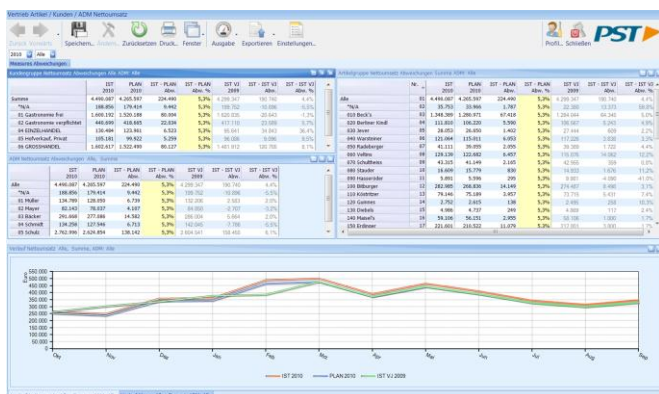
Vertrieb Artikel / Kunden / ADM Nettoumsatz

Speichern... Ändern... Zurücksetzen Druck... Fenster Ausgabe Exportieren Einstellungen... Profil... Schließen PST

2010 Alle

Measures Abweichungen

Kundengruppe Nettoumsatz Abweichungen Alle, ADM: Alle

| | IST 2010 | PLAN 2010 | IST - PLAN Abw. | IST - PLAN Abw. % | IST VJ 2009 | IST - IST VJ Abw. | IST - IST VJ Abw. % |
|---|---|---|---|---|---|---|---|
| Summe | 4.490.087 | 4.265.597 | 224.490 | 5,3% | 4.299.347 | 190.740 | 4,4% |
| *N/A | 188.856 | 179.419 | 9.442 | 5,3% | 109.752 | 79.086 | 72,0% |
| 01 Gastronomie frei | 1.600.192 | 1.520.188 | 80.004 | 5,3% | 1.620.035 | -20.843 | -1,3% |
| 02 Gastronomie verpflichtet | 440.690 | 418.685 | 22.026 | 5,3% | 417.710 | 22.980 | 5,5% |
| 04 EINZELHANDEL | 130.484 | 123.961 | 6.523 | 5,3% | 95.641 | 34.843 | 36,4% |
| 05 Heftverkauf, Privat | 105.181 | 99.922 | 5.259 | 5,3% | 98.086 | 5.096 | 5,2% |
| 06 GROSSHANDEL | 1.602.617 | 1.522.490 | 80.127 | 5,3% | 1.481.912 | 120.705 | 8,1% |

ADM Nettoumsatz Abweichungen Alle, Summe

| | IST 2010 | PLAN 2010 | IST - PLAN Abw. | IST - PLAN Abw. % | IST VJ 2009 | IST - IST VJ Abw. | IST - IST VJ Abw. % |
|---|---|---|---|---|---|---|---|
| Alle | 4.490.087 | 4.265.597 | 224.490 | 5,3% | 4.299.347 | 190.740 | 4,4% |
| *N/A | 188.856 | 179.419 | 9.442 | 5,3% | 109.752 | 79.086 | 72,0% |
| 01 Müller | 134.789 | 128.050 | 6.739 | 5,3% | 132.206 | 2.583 | 2,0% |
| 02 Mayer | 82.143 | 78.037 | 4.107 | 5,3% | 84.850 | -2.707 | -3,2% |
| 03 Bäcker | 291.668 | 277.086 | 14.582 | 5,3% | 286.004 | 5.664 | 2,0% |
| 04 Schmidt | 134.258 | 127.546 | 6.713 | 5,3% | 142.045 | -7.788 | -5,5% |
| 05 Schulz | 2.762.996 | 2.624.854 | 138.142 | 5,3% | 2.604.541 | 158.456 | 6,1% |

Artikelgruppe Nettoumsatz Abweichungen Summe, ADM: Alle

| | Nr. | IST 2010 | PLAN 2010 | IST - PLAN Abw. | IST - PLAN Abw. % | IST VJ 2009 | IST - IST VJ Abw. | IST - IST VJ Abw. % |
|---|---|---|---|---|---|---|---|---|
| Alle | 01 | 4.490.087 | 4.265.597 | 224.490 | 5,3% | 4.299.347 | 190.740 | 4,4% |
| *N/A | 02 | 35.753 | 33.966 | 1.787 | 5,3% | 22.380 | 13.373 | 59,8% |
| 010 Beck's | 03 | 1.348.389 | 1.280.971 | 67.418 | 5,3% | 1.284.044 | 64.345 | 5,0% |
| 020 Berliner Kindl | 04 | 111.810 | 106.220 | 5.590 | 5,3% | 108.582 | 3.243 | 3,0% |
| 030 Jever | 05 | 28.052 | 26.650 | 1.402 | 5,3% | 27.444 | 609 | 2,2% |
| 040 Warsteiner | 06 | 121.064 | 115.011 | 6.053 | 5,3% | 117.228 | 3.836 | 3,3% |
| 050 Radeberger | 07 | 41.111 | 39.055 | 2.055 | 5,3% | 39.389 | 1.722 | 4,4% |
| 060 Veltins | 08 | 129.139 | 122.682 | 6.457 | 5,3% | 115.076 | 14.062 | 12,2% |
| 070 Schultheiss | 09 | 43.325 | 41.149 | 2.165 | 5,3% | 42.965 | 358 | 0,8% |
| 080 Stauder | 10 | 16.609 | 15.779 | 830 | 5,3% | 14.933 | 1.676 | 11,2% |
| 090 Hasseröder | 11 | 5.891 | 5.596 | 295 | 5,3% | 6.987 | -1.096 | -15,7% |
| 100 Bitburger | 12 | 282.985 | 268.836 | 14.149 | 5,3% | 274.497 | 8.488 | 3,1% |
| 110 Köstritzer | 13 | 79.146 | 75.189 | 3.957 | 5,3% | 73.715 | 5.431 | 7,4% |
| 120 Gummo | 14 | 2.752 | 2.615 | 138 | 5,3% | 2.498 | 254 | 10,2% |
| 130 Diebels | 15 | 4.986 | 4.737 | 249 | 5,3% | 4.869 | 117 | 2,4% |
| 140 Maisel's | 16 | 59.106 | 56.151 | 2.955 | 5,3% | 58.106 | 1.000 | 1,7% |
| 150 Erdinger | 17 | 221.601 | 210.522 | 11.079 | 5,3% | 217.951 | 3.900 | 1,7% |

Verlauf Nettoumsatz Alle, Summe, ADM: Alle

Euro
550.000
500.000
450.000
400.000
350.000
300.000
250.000
200.000
150.000
100.000
50.000
0

Okt Nov Dez Jan Feb Mrz Apr Mai Jun Jul Aug Sep

IST 2010 PLAN 2010 IST VJ 2009